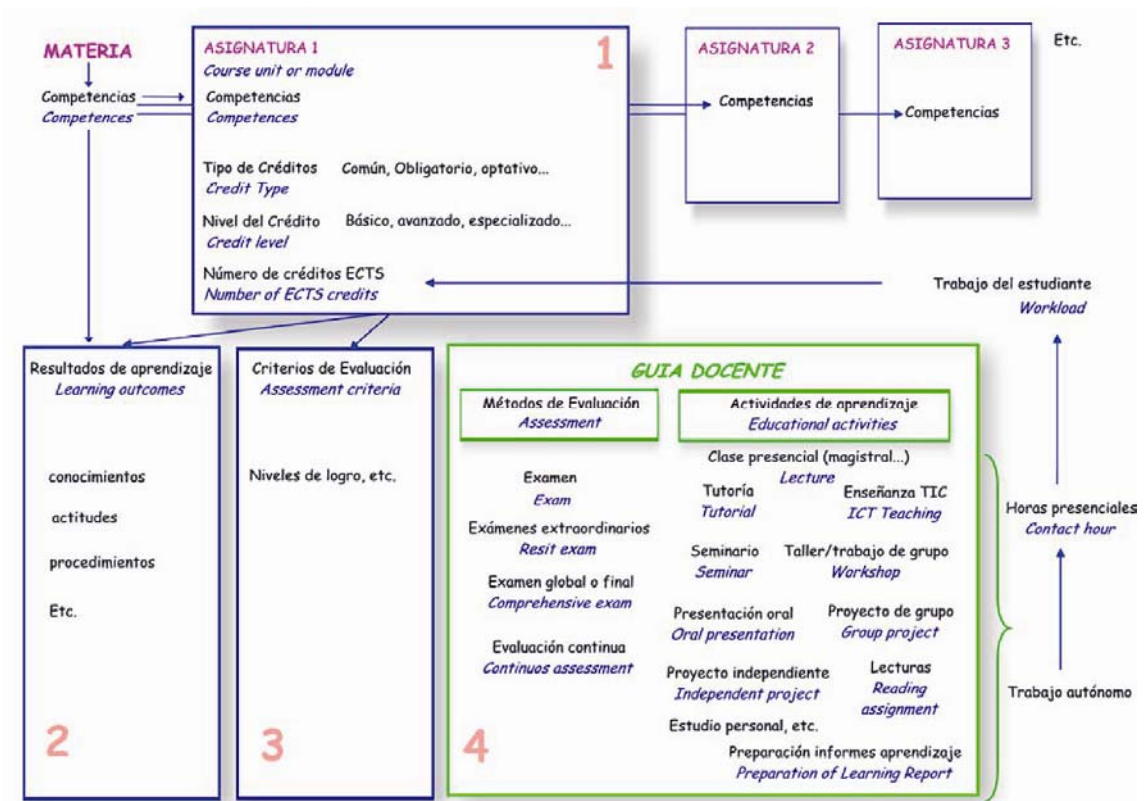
MATERIA

Competencias
Competences

ASIGNATURA 1
Course unit or module

1

Competencias
Competences

Tipo de Créditos Común, Obligatorio, optativo...
Credit Type

Nivel del Crédito Básico, avanzado, especializado...
Credit level

Número de créditos ECTS
Number of ECTS credits

ASIGNATURA 2

Competencias

ASIGNATURA 3

Competencias

Etc.

Trabajo del estudiante
Workload

Resultados de aprendizaje
Learning outcomes

conocimientos

actitudes

procedimientos

Etc.

2

Criterios de Evaluación
Assessment criteria

Niveles de logro, etc.

3

GUIA DOCENTE

Métodos de Evaluación
Assessment

Examen
Exam

Exámenes extraordinarios
Resit exam

Examen global o final
Comprehensive exam

Evaluación continua
Continuos assessment

Actividades de aprendizaje
Educational activities

Clase presencial (magistral...)
Lecture

Tutoría
Tutorial

Enseñanza TIC
ICT Teaching

Seminario
Seminar

Taller/trabajo de grupo
Workshop

Presentación oral
Oral presentation

Proyecto de grupo
Group project

Proyecto independiente
Independent project

Lecturas
Reading assignment

Estudio personal, etc.

Preparación informes aprendizaje
Preparation of Learning Report

4

Horas presenciales
Contact hour

Trabajo autónomo